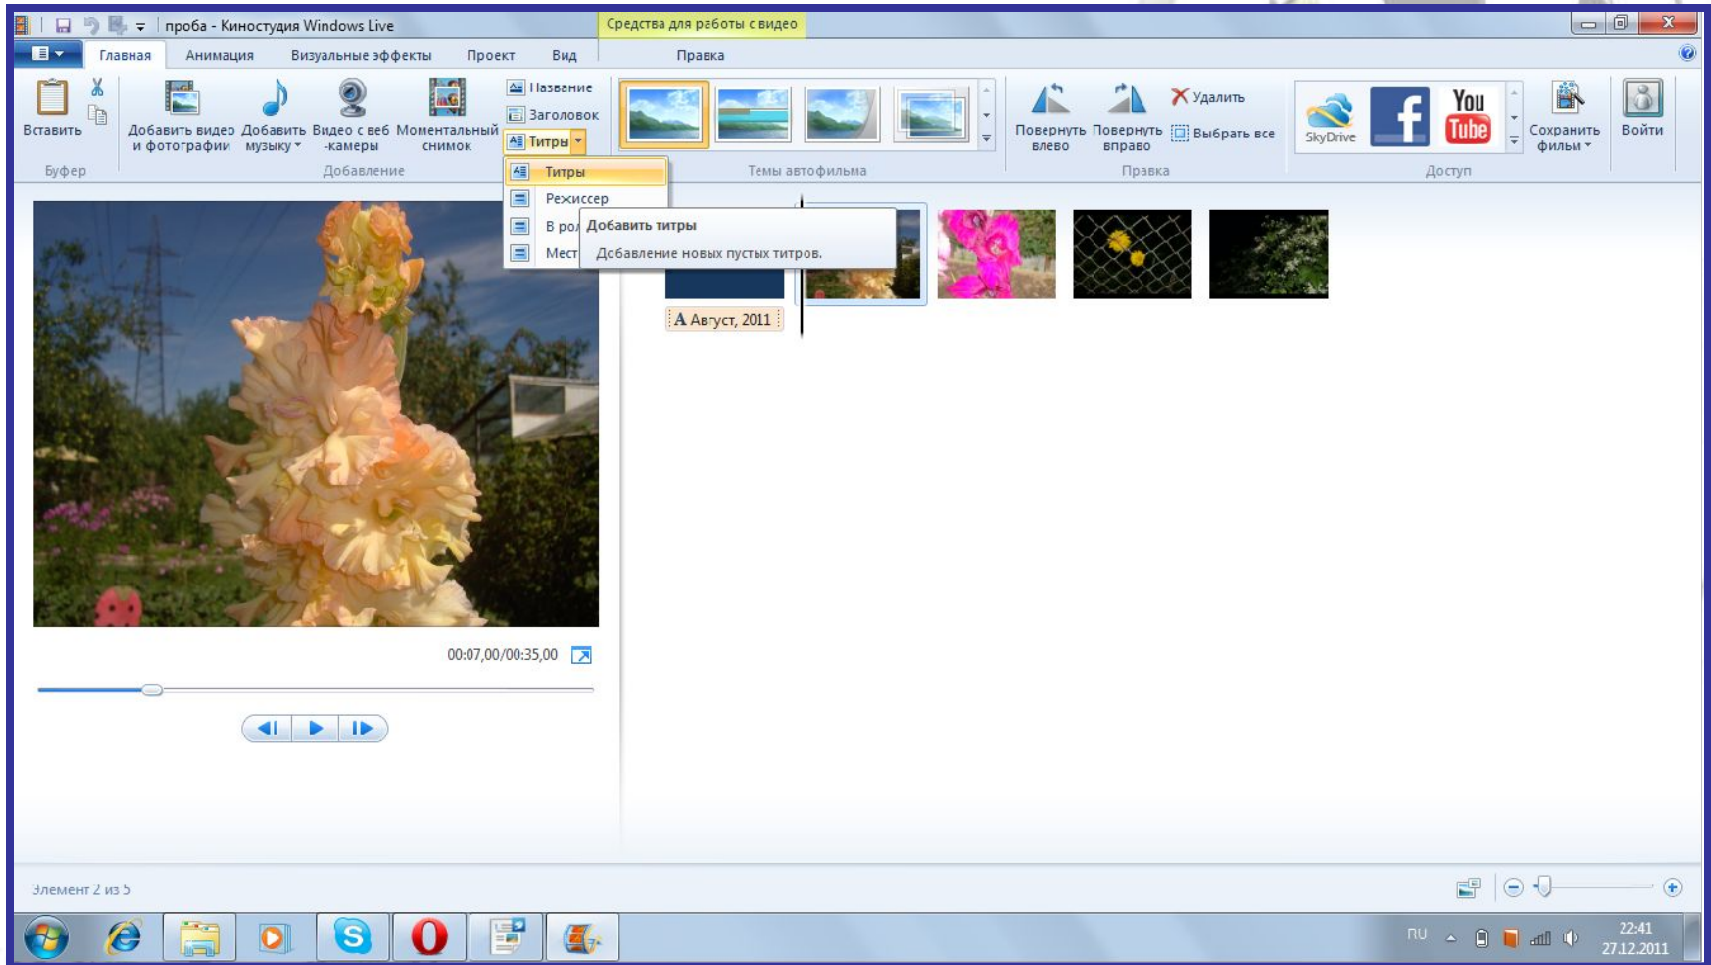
проба - Киностудия Windows Live

Средства для работы с видео

Главная Анимация Визуальные эффекты Проект Вид Правка

Вставить
Буфер

Добавить видео и фотографии
Добавить музыку
Видео с веб-камеры
Моментальный снимок
Название
Заголовок
Титры
Добавление

Титры
Режиссер
В ро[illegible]
Мест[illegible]

Добавить титры
Добавление новых пустых титров.

Темы автофильма

Повернуть влево
Повернуть вправо
Удалить
Выбрать все
Правка

SkyDrive
You Tube
Сохранить фильм
Доступ

Войти

A Август, 2011

00:07,00/00:35,00

Элемент 2 из 5

RU
22:41
27.12.2011